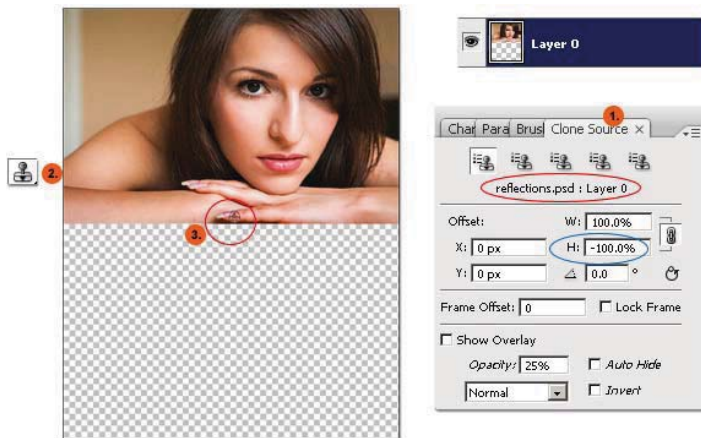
2.

3.

Layer 0

1.

Char Para Brus Clone Source ×

reflections.psd : Layer 0

Offset:

W: 100.0%

X: 0 px

H: -100.0%

Y: 0 px

0.0 °

Frame Offset: 0

Lock Frame

Show Overlay

Opacity: 25%

Auto Hide

Normal

Invert